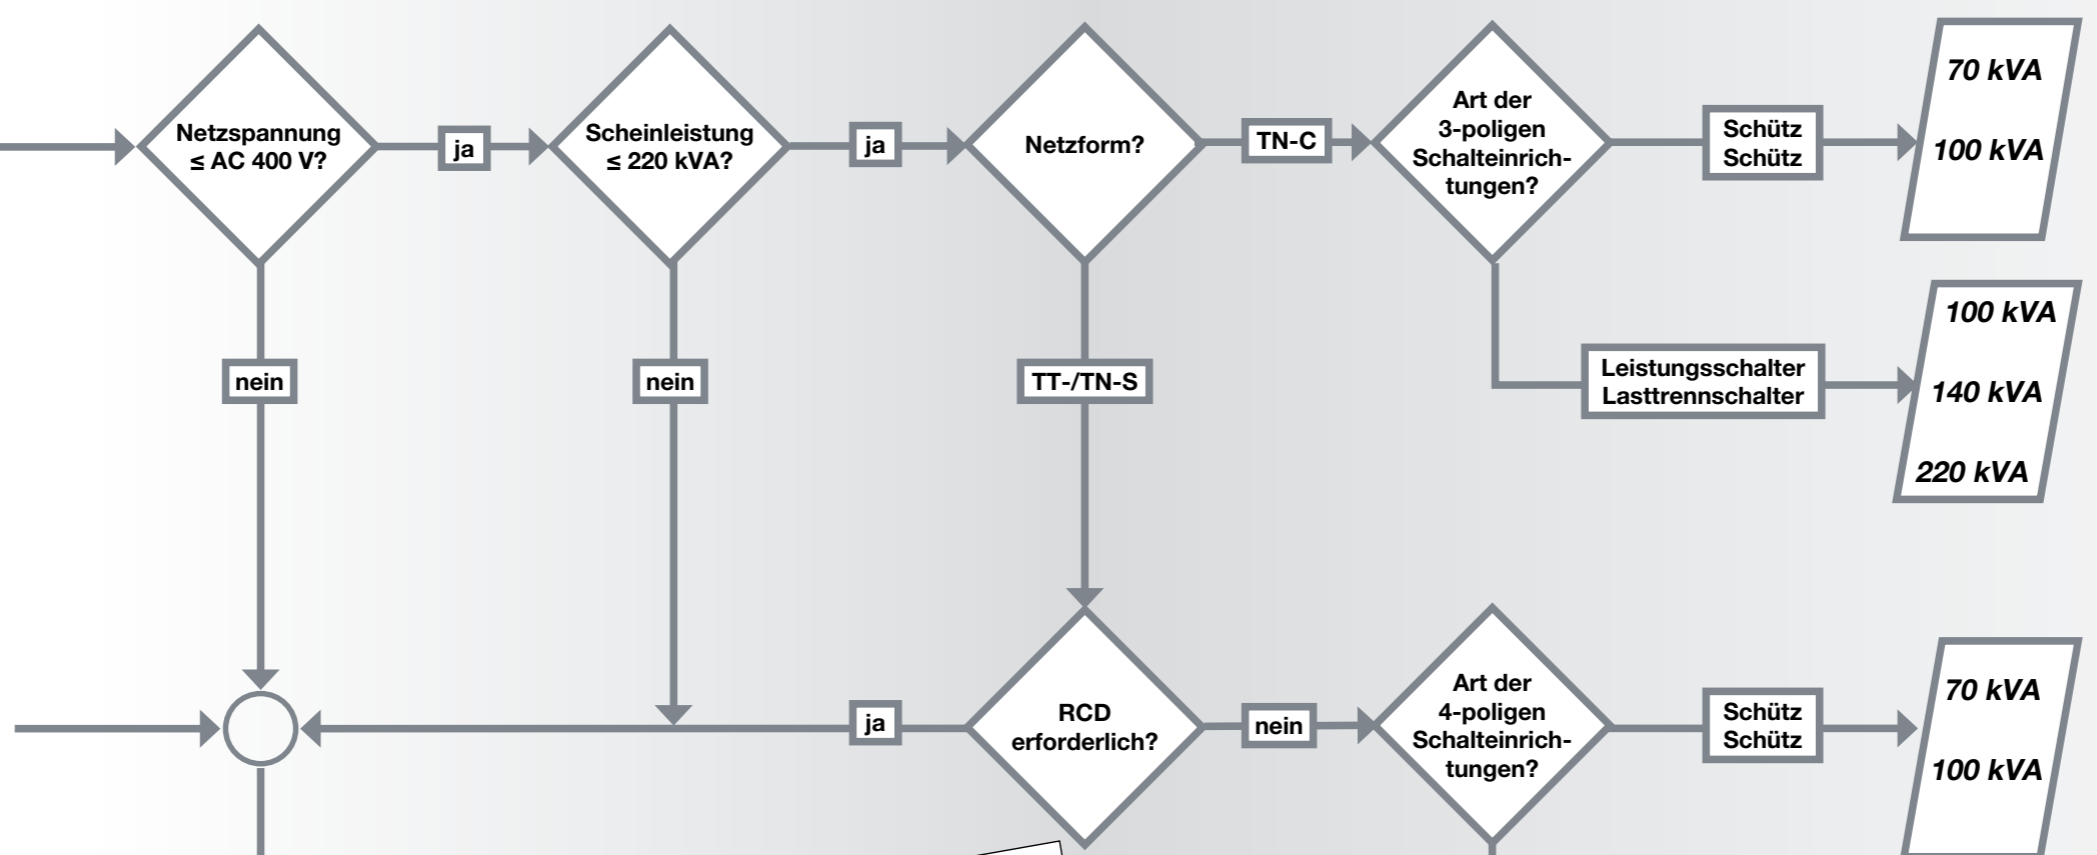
Netzspannung
≤ AC 400 V?

ja

Scheinleistung
≤ 220 kVA?

ja

Netzform?

TN-C

Art der
3-poligen
Schalteinrichtungen?

Schütz
Schütz

70 kVA

100 kVA

Leistungsschalter
Lasttrennschalter

100 kVA

140 kVA

220 kVA

nein

nein

TT-/TN-S

ja

RCD
erforderlich?

nein

Art der
4-poligen
Schalteinrichtungen?

Schütz
Schütz

70 kVA

100 kVA